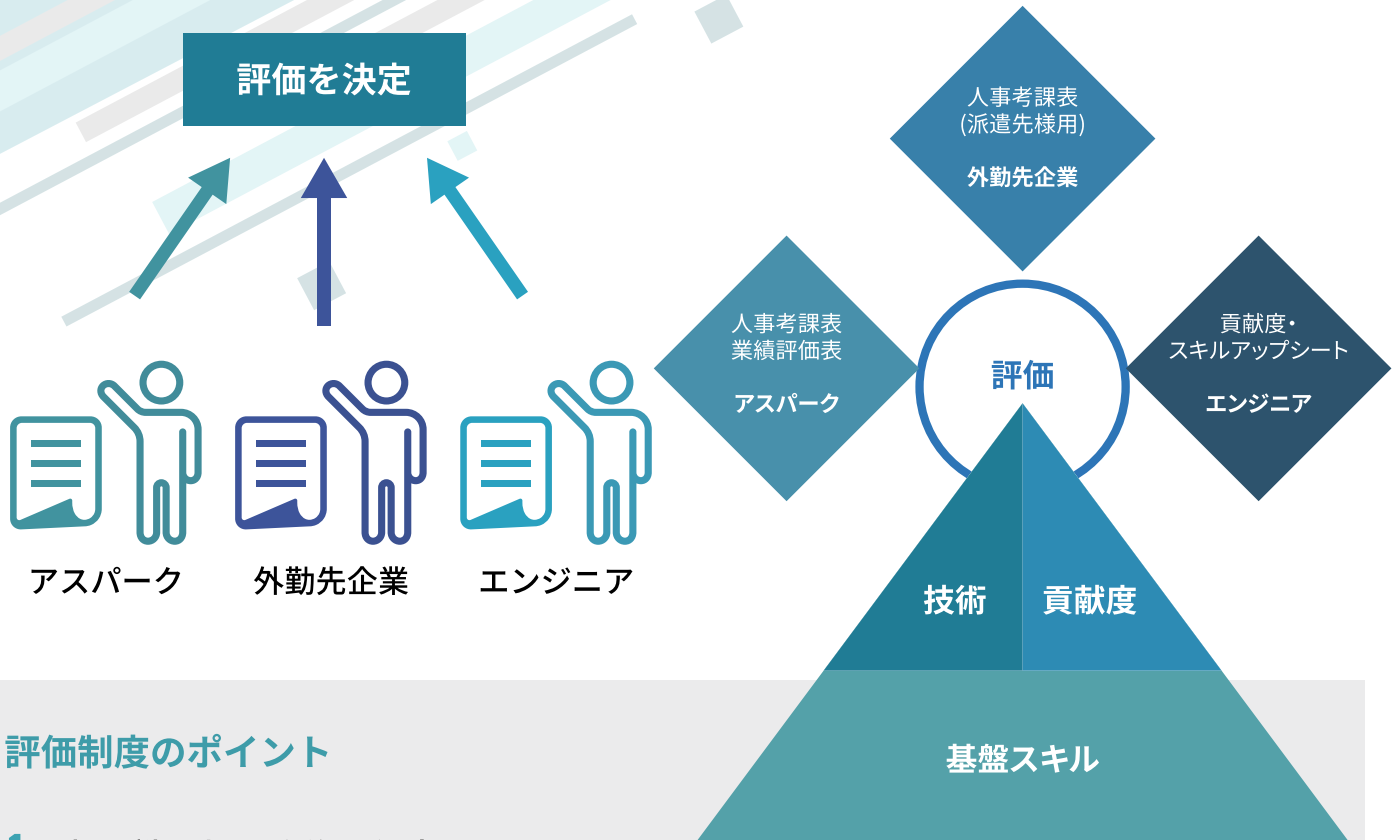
評価を決定

アスパーク

外勤先企業

エンジニア

人事考課表
(派遣先様用)

外勤先企業

人事考課表
業績評価表

アスパーク

評価

貢献度・
スキルアップシート

エンジニア

技術

貢献度

基盤スキル

評価制度のポイント

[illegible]